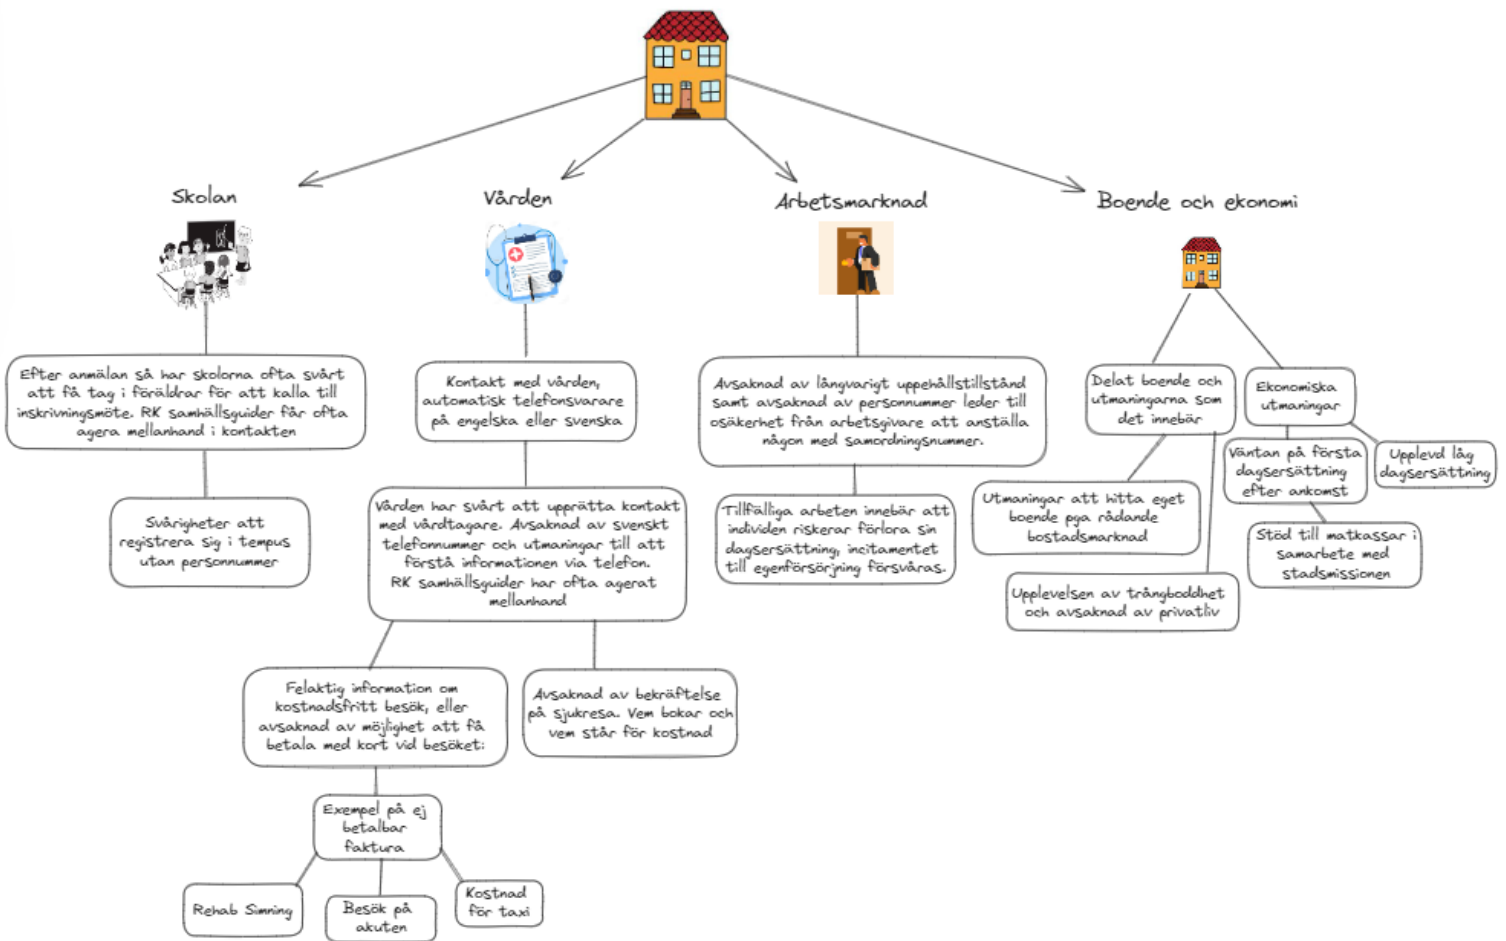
Skolan

Vården

Arbetsmarknad

Boende och ekonomi

Efter anmälan så har skolorna ofta svårt att få tag i föräldrar för att kalla till inskrivningsmöte. RK samhällsguider får ofta agera mellanhand i kontakten

Svårigheter att registrera sig i tempus utan personnummer

Kontakt med vården, automatisk telefonsvarare på engelska eller svenska

Vården har svårt att upprätta kontakt med vårdtagare. Avsaknad av svenskt telefonnummer och utmaningar till att förstå informationen via telefon. RK samhällsguider har ofta agerat mellanhand

Felaktig information om kostnadsfritt besök, eller avsaknad av möjlighet att få betala med kort vid besöket.

Avsaknad av bekräftelse på sjukresa. Vem bokar och vem står för kostnad

Exempel på ej betalbar faktura

Rehab Simning

Besök på akuten

Kostnad för taxi

Avsaknad av långvarigt uppehållstillstånd samt avsaknad av personnummer leder till osäkerhet från arbetsgivare att anställa någon med samordningsnummer.

Tillfälliga arbeten innebär att individen riskerar förlora sin dagsersättning, incitamentet till egenförsörjning försvåras.

Delat boende och utmaningarna som det innebär

Ekonomiska utmaningar

Väntan på första dagsersättning efter ankomst

Upplevd låg dagsersättning

Utmaningar att hitta eget boende pga rådande bostadsmarknad

Stöd till matkassar i samarbete med stadsmissionen

Upplevelsen av trångboddhet och avsaknad av privatliv